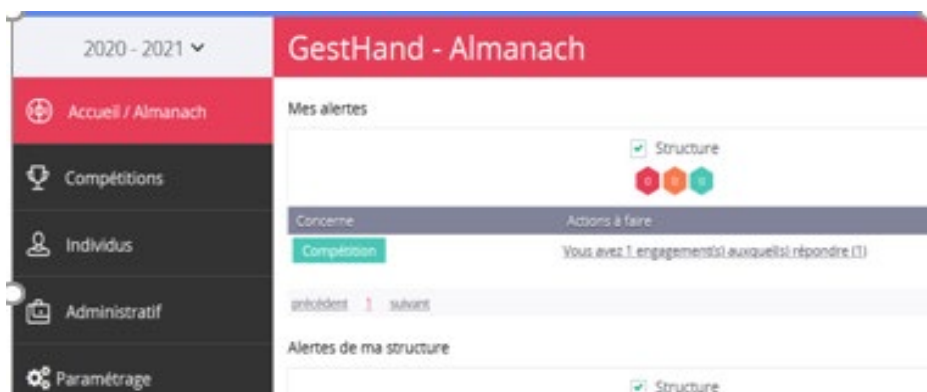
2020 - 2021

Accueil / Almanach

Compétitions

Individus

Administratif

Paramétrage

GestHand - Almanach

Mes alertes

Structure

0 0 0

| Concerne | Actions à faire |
|---|---|
| Compétition | Vous avez 1 engagement(s) auxquel(s) répondre (1) |

précédent 1 suivant

Alertes de ma structure

Structure